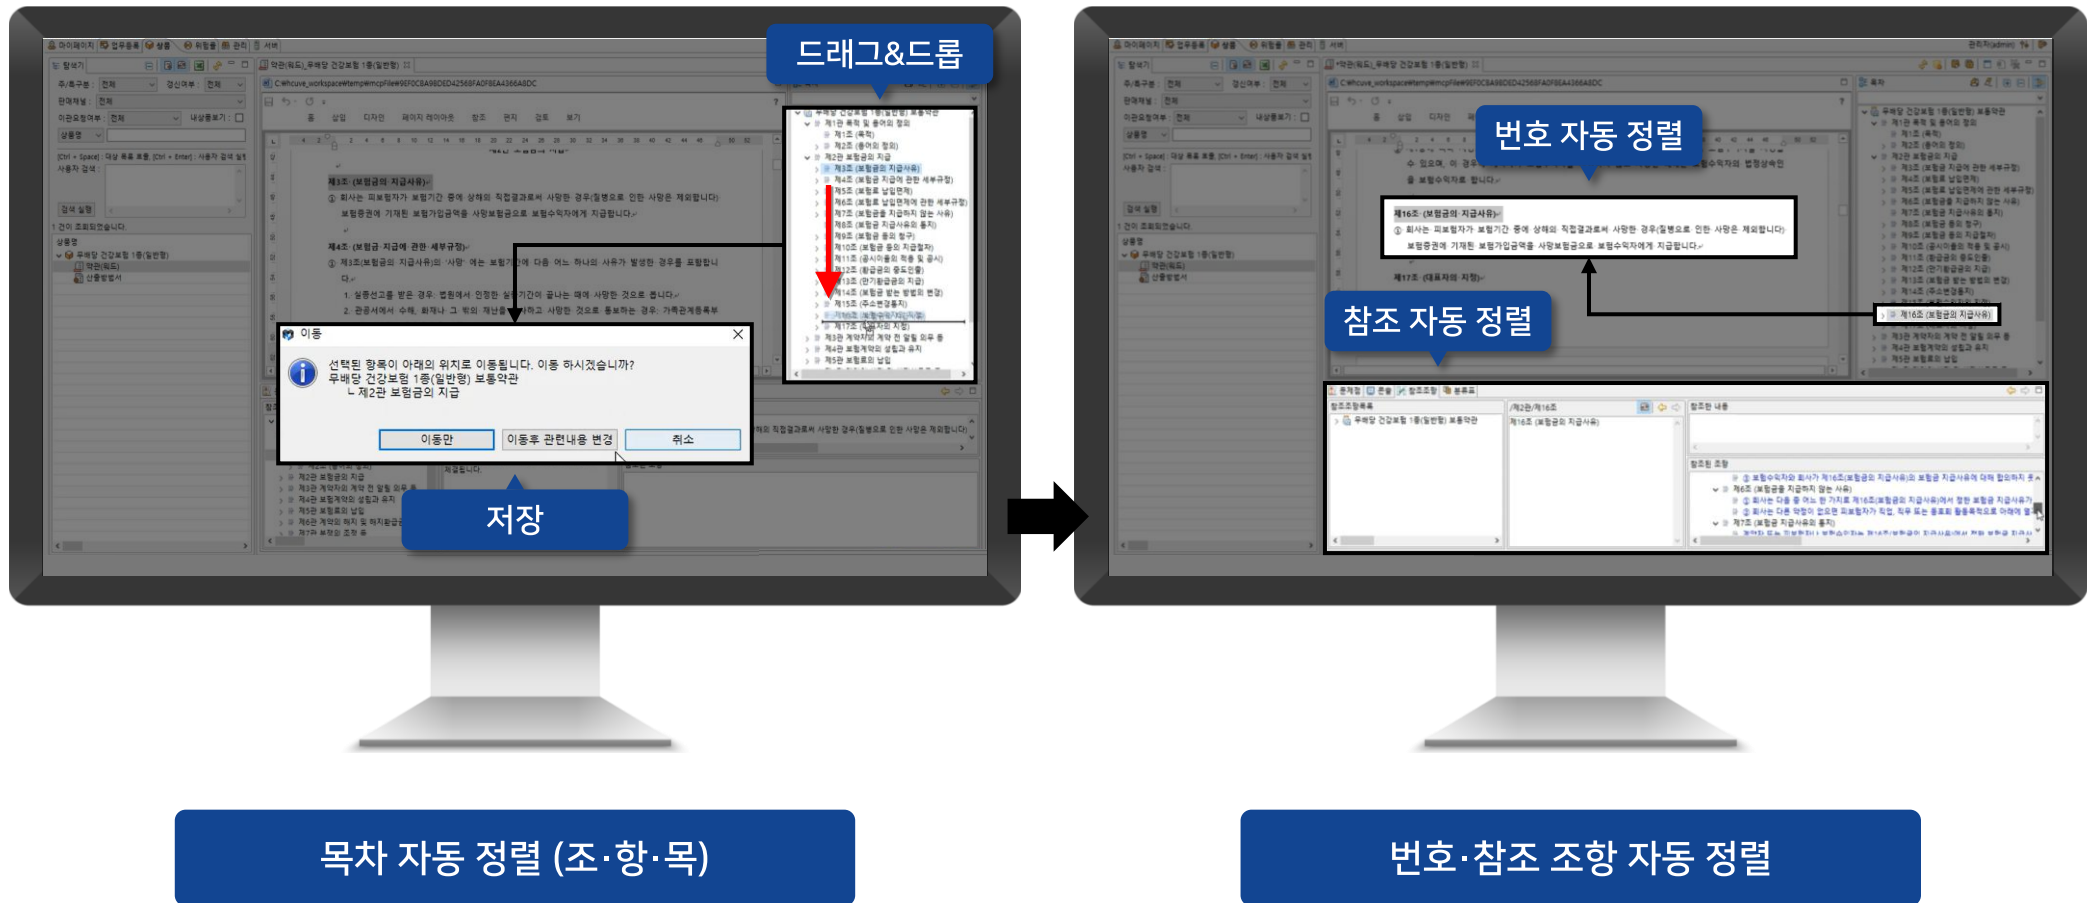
드래그&드롭

이동

선택된 항목이 아래의 위치로 이동됩니다. 이동 하시겠습니까?
무배당 건강보험 1종(일반형) 보통약관
ㄴ 제2관 보험금의 지급

이동만 | 이동후 관련내용 변경 | 취소

저장

번호 자동 정렬

제16조 (보험금의 지급사유)
① 회사는 피보험자가 보험기간 중에 상해의 직접결과로써 사망한 경우(질병으로 인한 사망은 제외합니다) 보험증권에 기재된 보험가입금액을 사망보험금으로 보험수익자에게 지급합니다.

참조 자동 정렬

제16조 (보험금의 지급사유)

목차 자동 정렬 (조·항·목)

번호·참조 조항 자동 정렬